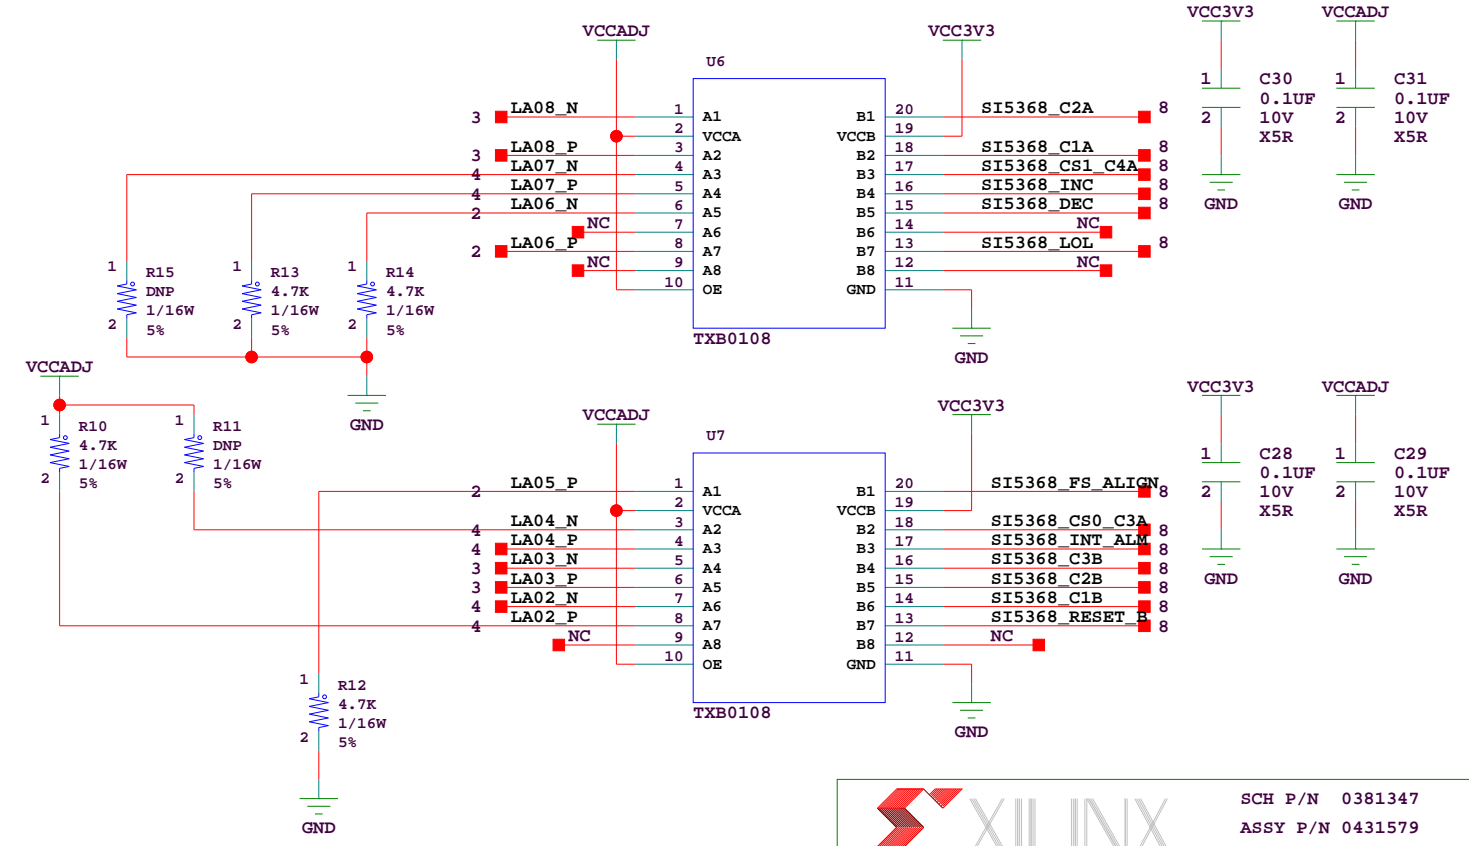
VCCADJ
U6
VCC3V3
VCC3V3
VCCADJ
1 C30 0.1UF 10V X5R 2
1 C31 0.1UF 10V X5R 2
GND
GND

3 LA08_N 1 A1
2 VCCA
3 LA08_P 3 A2
4 LA07_N 4 A3
4 LA07_P 5 A4
2 LA06_N 6 A5
NC 7 A6
2 LA06_P 8 A7
NC 9 A8
10 OE

B1 20 SI5368_C2A 8
VCCB 19
B2 18 SI5368_C1A 8
B3 17 SI5368_CS1_C4A 8
B4 16 SI5368_INC 8
B5 15 SI5368_DEC 8
B6 14 NC
B7 13 SI5368_LOL 8
B8 12 NC
GND 11

TXB0108
GND

1 R15 DNP 1/16W 5% 2
1 R13 4.7K 1/16W 5% 2
1 R14 4.7K 1/16W 5% 2
GND

VCCADJ
1 R10 4.7K 1/16W 5% 2
1 R11 DNP 1/16W 5% 2

VCCADJ
U7
VCC3V3
VCC3V3
VCCADJ
1 C28 0.1UF 10V X5R 2
1 C29 0.1UF 10V X5R 2
GND
GND

2 LA05_P 1 A1
2 VCCA
4 LA04_N 3 A2
4 LA04_P 4 A3
3 LA03_N 5 A4
3 LA03_P 6 A5
4 LA02_N 7 A6
4 LA02_P 8 A7
NC 9 A8
10 OE

B1 20 SI5368_FS_ALIGN 8
VCCB 19
B2 18 SI5368_CS0_C3A 8
B3 17 SI5368_INT_ALM 8
B4 16 SI5368_C3B 8
B5 15 SI5368_C2B 8
B6 14 SI5368_C1B 8
B7 13 SI5368_RESET_B 8
B8 12 NC
GND 11

TXB0108
GND

1 R12 4.7K 1/16W 5% 2
GND

XILINX
SCH P/N 0381347
ASSY P/N 0431579